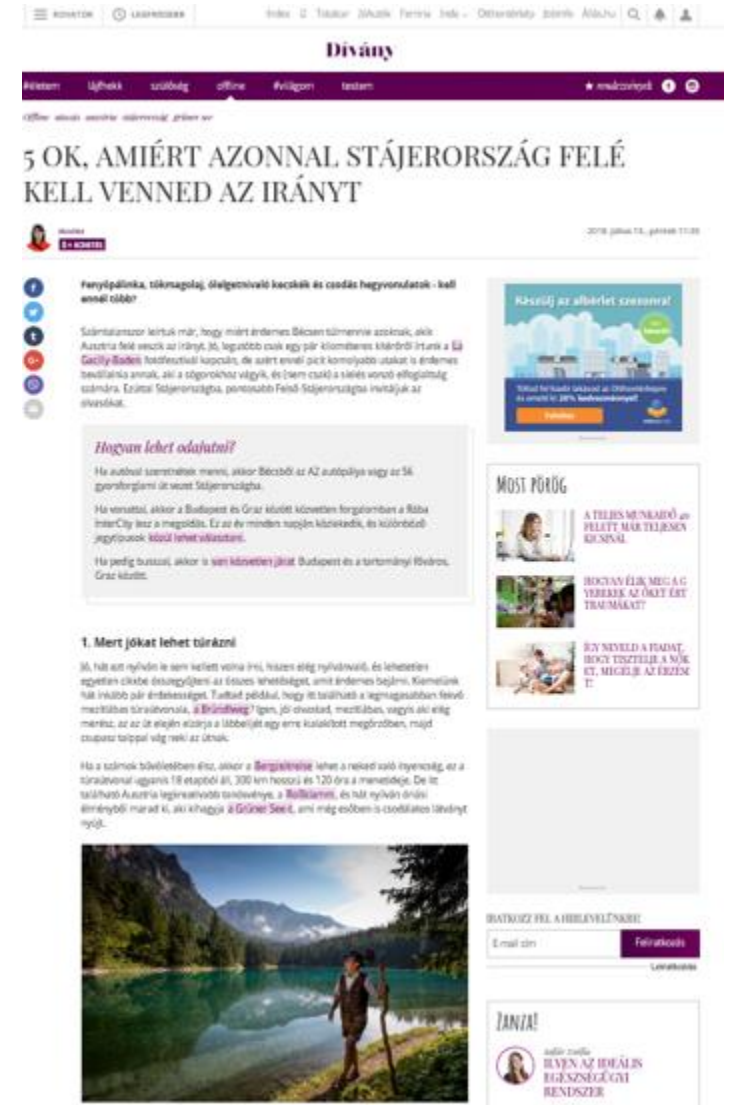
ROVATOK LEGFRISSEBB Index Totalcar Játszótér Femina Indexbe Otthontérkép Jobline Állás.hu

Dívány

#életem lájfhekk szülőség offline #világom testem ★ mindenkinek

offline utazás ausztria stájerország grüner see

5 OK, AMIÉRT AZONNAL STÁJERORSZÁG FELÉ KELL VENNED AZ IRÁNYT

2018. július 13., péntek 11:05

Fenyőpálinka, tökmagolaj, ölelgetnivaló kecskék és csodás hegyvonulatok - kell ennél több?

Számtalanszor leírtuk már, hogy miért érdemes Bécsen túlmenni azoknak, akik Ausztria felé veszik az irányt. Jó, legutóbb csak egy pár kilométeres kitérőről írtunk a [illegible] kapcsán, de azért ennél picit komolyabb utakat is érdemes bevállalnia annak, aki a sógorokhoz vágyik, és (nem csak) a síelés vonzó elfoglaltság számára. Ezúttal Stájerországba, pontosabb Felső-Stájerországba invitáljuk az olvasókat.

Hogyan lehet odajutni?

Ha autóval szeretnétek menni, akkor Bécsből az A2 autópálya vagy az S6 gyorsforgalmi út vezet Stájerországba.

Ha vonattal, akkor a Budapest és Graz között közvetlen forgalomban a Rába InterCity lesz a megoldás. Ez az év minden napján közlekedik, és különböző jegytípusok közül lehet választani.

Ha pedig busszal, akkor is van közvetlen járat Budapest és a tartományi főváros, Graz között.

1. Mert jókat lehet túrázni

Jó, hát azt nyilván le sem kellett volna írni, hiszen elég nyilvánvaló, és lehetetlen egyetlen cikkbe összegyűjteni az összes lehetőséget, amit érdemes bejárni. Kiemelünk hát inkább pár érdekességet. Tudtad például, hogy itt található a legmagasabban fekvő mezítlábas túraútvonala, a Brunnweg? Igen, jól olvasod, mezítlábas, vagyis aki elég merész, az az út elején elzárja a lábbelijét egy erre kialakított megőrzőben, majd csupasz talppal vág neki az útnak.

Ha a számok bűvöletében élsz, akkor a Bergseitreise lehet a neked való nyereség, ez a túraútvonal ugyanis 18 etapból áll, 300 km hosszú és 120 óra a menetideje. De itt található Ausztria legkreatívabb tanösvénye, a Rollkumm, és hát nyilván őrülni élményből maradt ki, aki kihagyja a Grüner See-t, ami még esőben is csodálatos látványt nyújt.

Készülj az albérlet szezonra!

Találd fel kiadó lakásod az Otthontérképen és amiért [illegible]

MOST PÖRÖG

A TELJES MUNKAIDŐ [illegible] FELETT MÁR TELJESEN KICSINÁL

HOGYAN ÉLIK MEG A G YEREKEK AZ ÖKET ÉRT TRAUMÁKAT?

ÍGY NEVELD A FIADAT, HOGY TISZTELJE A NŐK ET, MEGELŐZ AZ ÉRZÉM T!

IRATKOZZ FEL A HÍRLEVELÜNKRE

E-mail cím Feliratkozás

Leiratkozás

ZANZA!

ILYEN AZ IDEÁLIS EGÉSZSÉGÜGYI RENDSZER